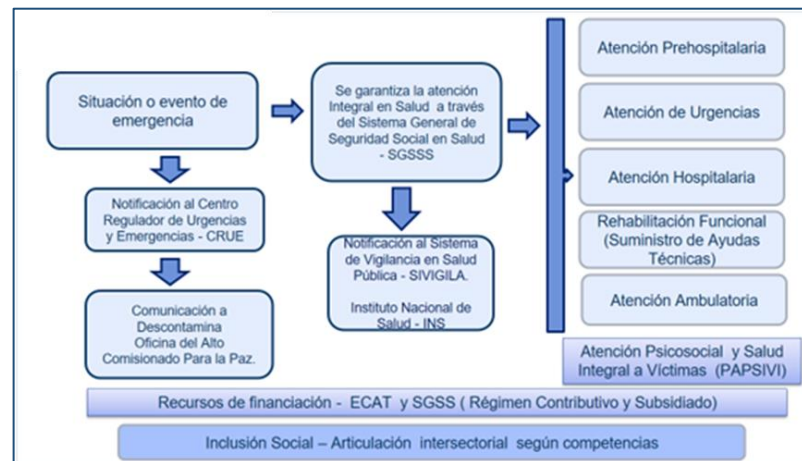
Situación o evento de emergencia

Notificación al Centro Regulador de Urgencias y Emergencias - CRUE

Comunicación a Descontamina Oficina del Alto Comisionado Para la Paz.

Se garantiza la atención Integral en Salud a través del Sistema General de Seguridad Social en Salud - SGSSS

Notificación al Sistema de Vigilancia en Salud Pública - SIVIGILA.

Instituto Nacional de Salud - INS

Atención Prehospitalaria

Atención de Urgencias

Atención Hospitalaria

Rehabilitación Funcional (Suministro de Ayudas Técnicas)

Atención Ambulatoria

Atención Psicosocial y Salud Integral a Víctimas (PAPSIVI)

Recursos de financiación - ECAT y SGSS ( Régimen Contributivo y Subsidiado)

Inclusión Social – Articulación intersectorial según competencias